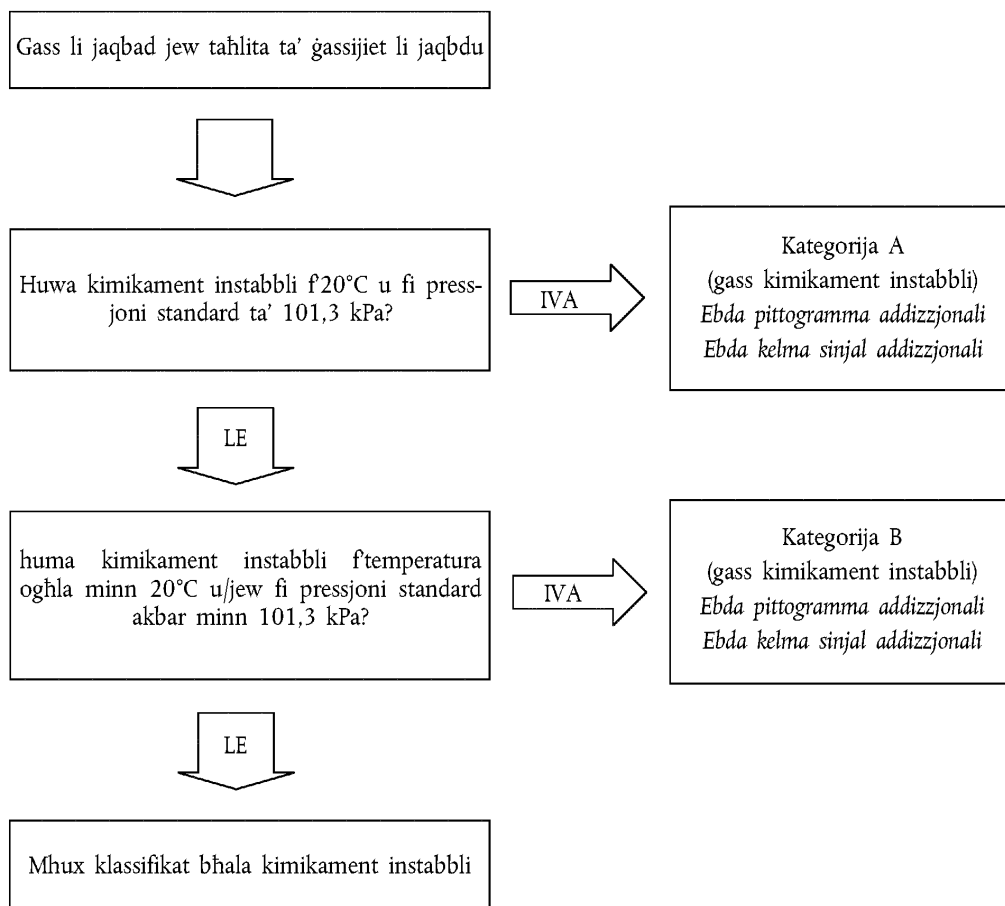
Gass li jaqbad jew taħlita ta' ġassijiet li jaqbdu

Huwa kimikament instabbli f'20°C u fi pressjoni standard ta' 101,3 kPa?

IVA

Kategorija A
(gass kimikament instabbli)
*Ebda pittogramma addizzjonali*
*Ebda kelma sinjal addizzjonali*

LE

huma kimikament instabbli f'temperatura ogħla minn 20°C u/jew fi pressjoni standard akbar minn 101,3 kPa?

IVA

Kategorija B
(gass kimikament instabbli)
*Ebda pittogramma addizzjonali*
*Ebda kelma sinjal addizzjonali*

LE

Mhux klassifikat bħala kimikament instabbli